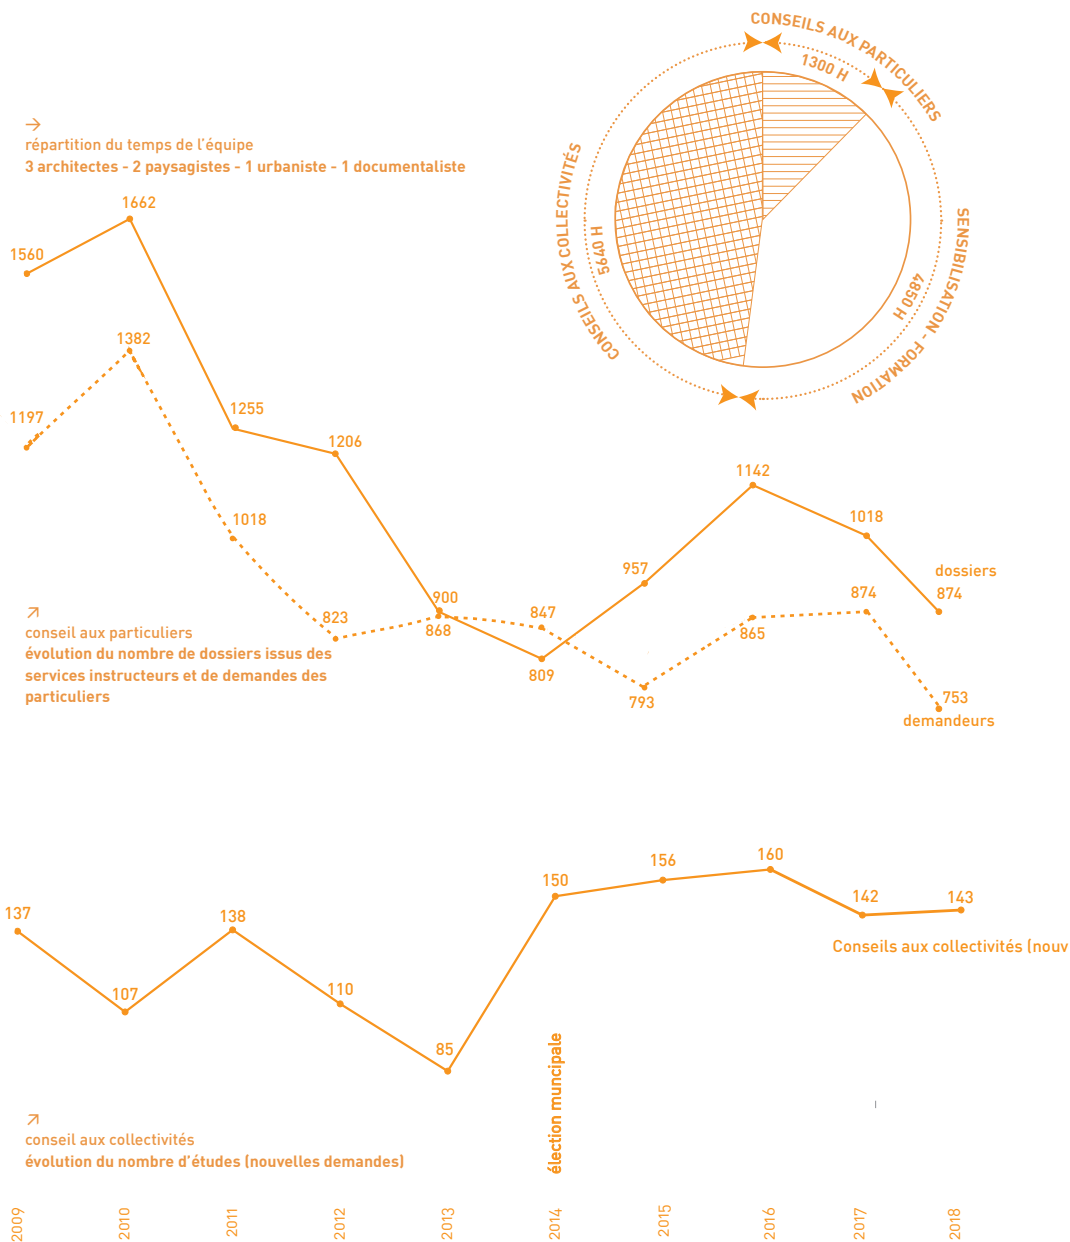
CONSEILS AUX PARTICULIERS
1300 H
SENSIBILISATION - FORMATION
4850 H
CONSEILS AUX COLLECTIVITÉS
5640 H

→
répartition du temps de l'équipe
3 architectes - 2 paysagistes - 1 urbaniste - 1 documentaliste

1560
1662
1382
1197
1255
1206
1018
823
900
868
847
809
957
793
1142
865
1018
874
dossiers
874
753
demandeurs

↗
conseil aux particuliers
évolution du nombre de dossiers issus des services instructeurs et de demandes des particuliers

137
107
138
110
85
150
156
160
142
143
Conseils aux collectivités (nouv

élection muncipale

↗
conseil aux collectivités
évolution du nombre d'études (nouvelles demandes)

2009
2010
2011
2012
2013
2014
2015
2016
2017
2018